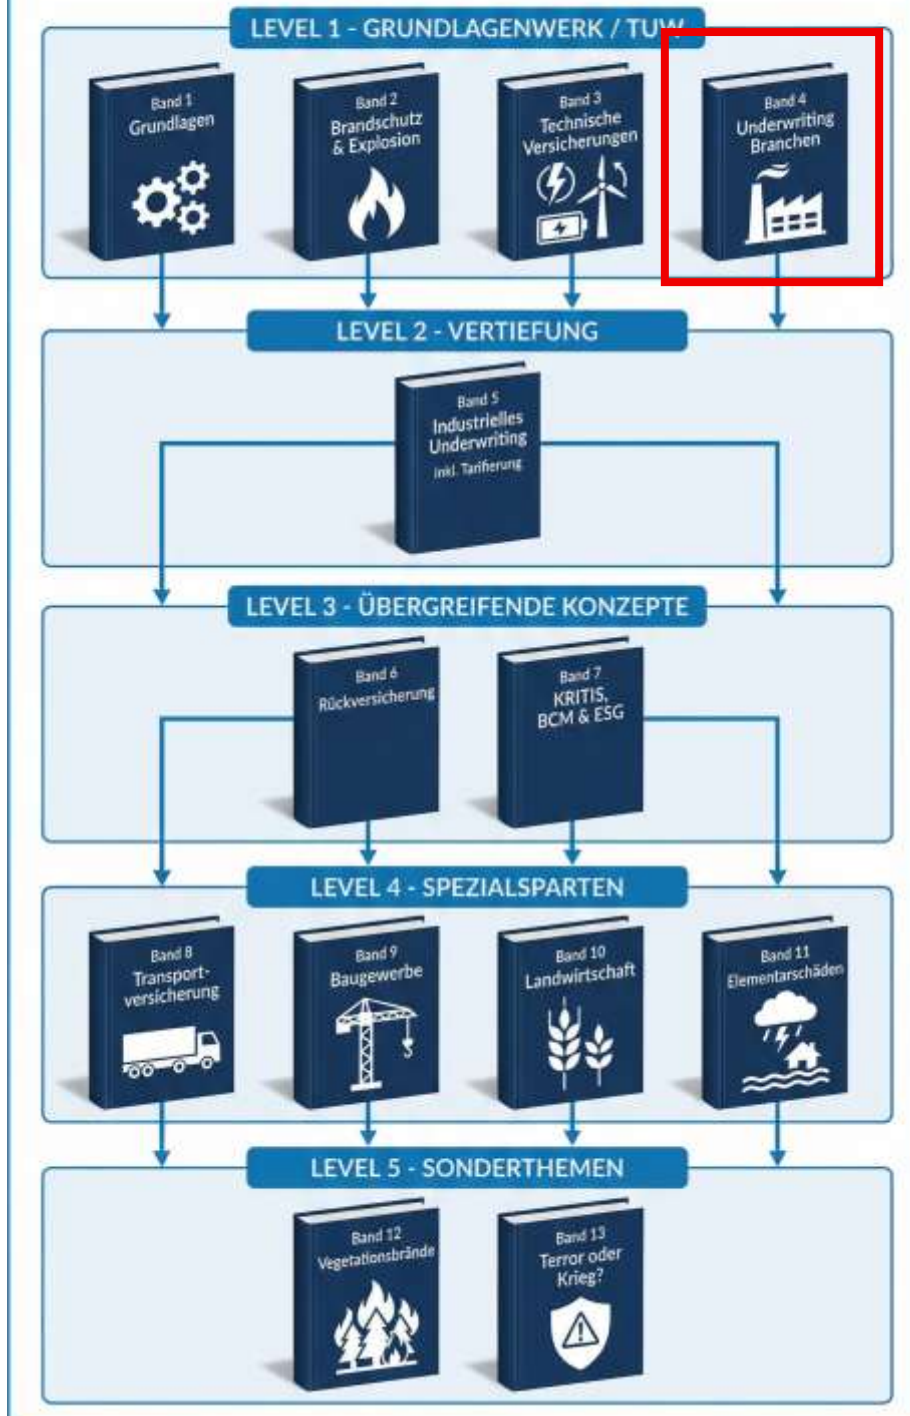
LEVEL 1 - GRUNDLAGENWERK / TUW

Band 1
Grundlagen

Band 2
Brandschutz & Explosion

Band 3
Technische Versicherungen

Band 4
Underwriting Branchen

LEVEL 2 - VERTIEFUNG

Band 5
Industrielles Underwriting
inkl. Tarifierung

LEVEL 3 - ÜBERGREIFENDE KONZEPTE

Band 6
Rückversicherung

Band 7
KRITIS, BCM & ESG

LEVEL 4 - SPEZIALSPARTEN

Band 8
Transportversicherung

Band 9
Baugewerbe

Band 10
Landwirtschaft

Band 11
Elementarschäden

LEVEL 5 - SONDERTHEMEN

Band 12
Vegetationsbrände

Band 13
Terror oder Krieg?